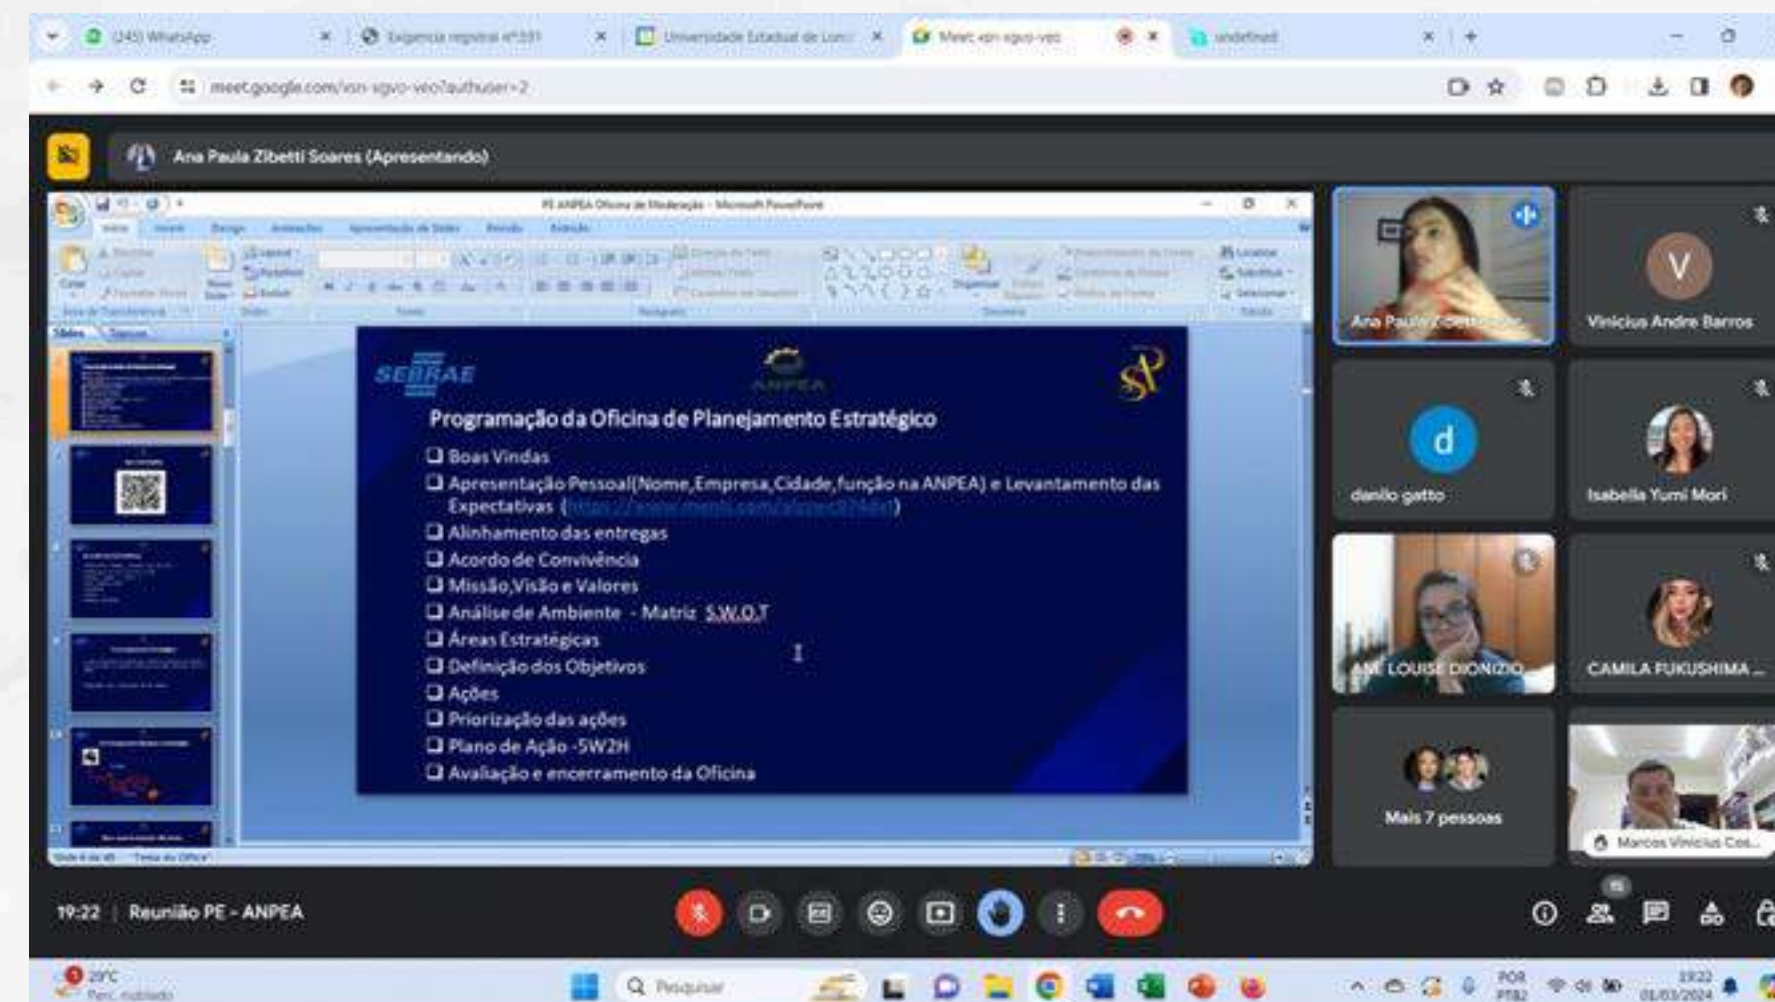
(245) WhatsApp
Exigencia registral nº331
Universidade Estadual de Lon
Meet: xsn-sgvo-veo
undefined

meet.google.com/xsn-sgvo-veo?authuser=2

Ana Paula Zibetti Soares (Apresentando)

PE ANPEA Oficina de Moderação - Microsoft PowerPoint

SEBRAE
ANPEA

Programação da Oficina de Planejamento Estratégico

❑ Boas Vindas
❑ Apresentação Pessoal(Nome,Empresa,Cidade,função na ANPEA) e Levantamento das Expectativas ([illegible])
❑ Alinhamento das entregas
❑ Acordo de Convivência
❑ Missão,Visão e Valores
❑ Análise de Ambiente - Matriz S.W.O.T
❑ Áreas Estratégicas
❑ Definição dos Objetivos
❑ Ações
❑ Priorização das ações
❑ Plano de Ação -5W2H
❑ Avaliação e encerramento da Oficina

Ana Paula Zibetti Soares
V
Vinicius Andre Barros
d
danilo gatto
Isabella Yumi Mori
ANE LOUISE DIONIZIO
CAMILA FUKUSHIMA ...
Mais 7 pessoas
Marcos Vinicius Cos...

19:22 | Reunião PE - ANPEA

29°C
Parc. nublado
Pesquisar
POR
PTB2
19:22
01/03/2024